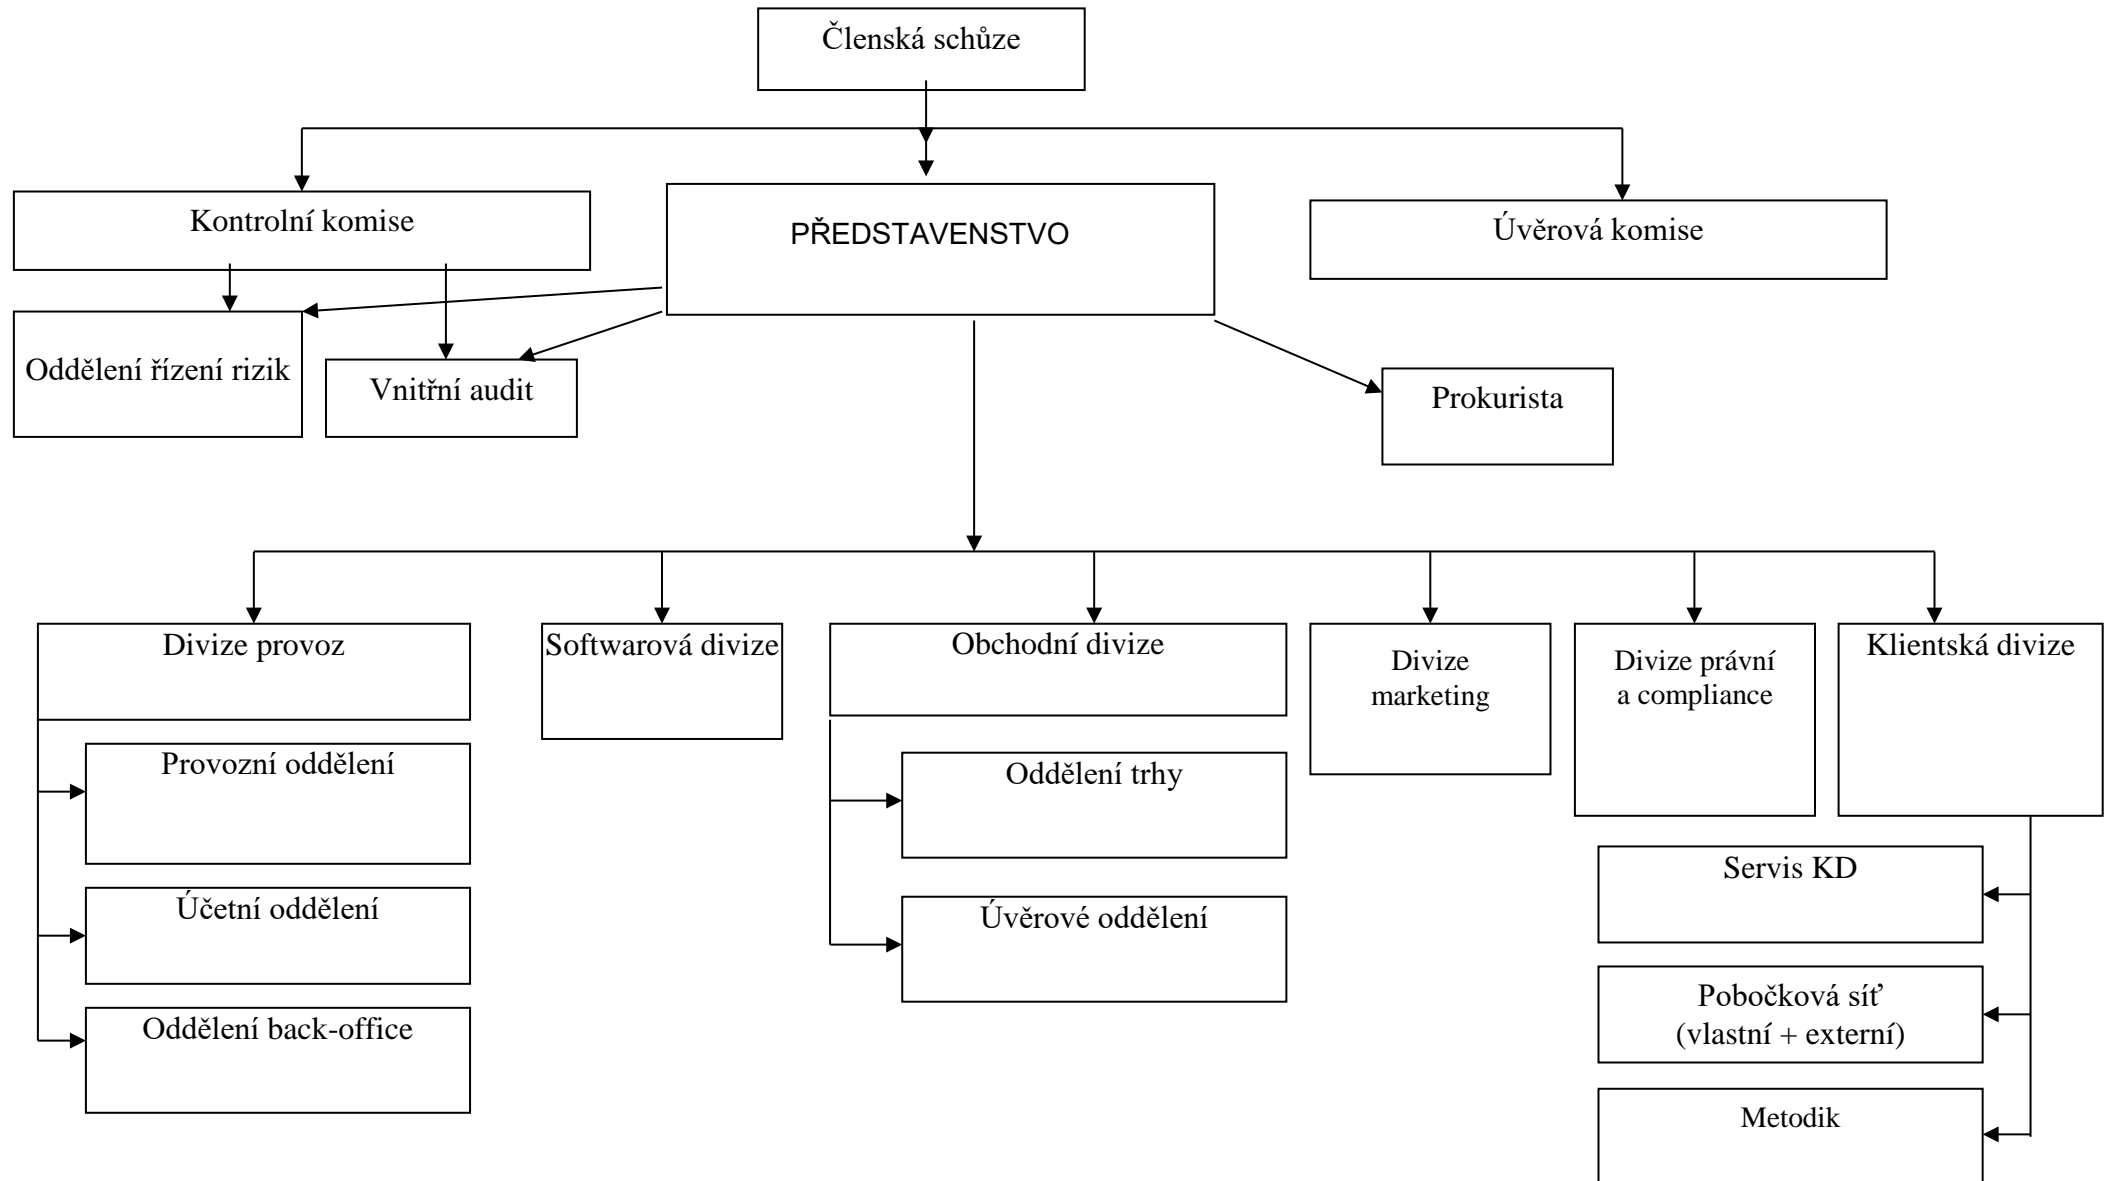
Členská schůze

Kontrolní komise

PŘEDSTAVENSTVO

Úvěrová komise

Oddělení řízení rizik

Vnitřní audit

Prokurista

Divize provoz

Provozní oddělení

Účetní oddělení

Oddělení back-office

Softwarová divize

Obchodní divize

Oddělení trhy

Úvěrové oddělení

Divize marketing

Divize právní a compliance

Klientská divize

Servis KD

Pobočková síť (vlastní + externí)

Metodik